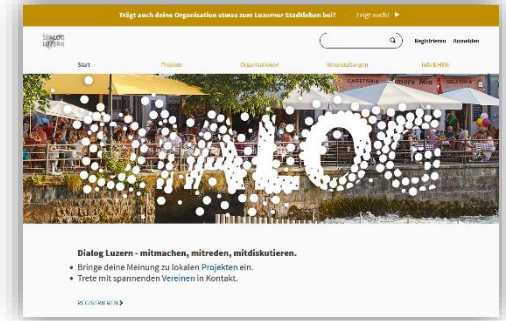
Trägt auch deine Organisation etwas zum Luzerner Stadtleben bei? Jetzt auch! ▶

DIALOG LUZERN

Registrieren Anmelden

Start Projekte Organisationen Veranstaltungen Info & Hilfe

Dialog Luzern - mitmachen, mitreden, mitdiskutieren.

• Bringe deine Meinung zu lokalen Projekten ein.
• Trete mit spannenden Vereinen in Kontakt.

REGISTRIEREN ▶